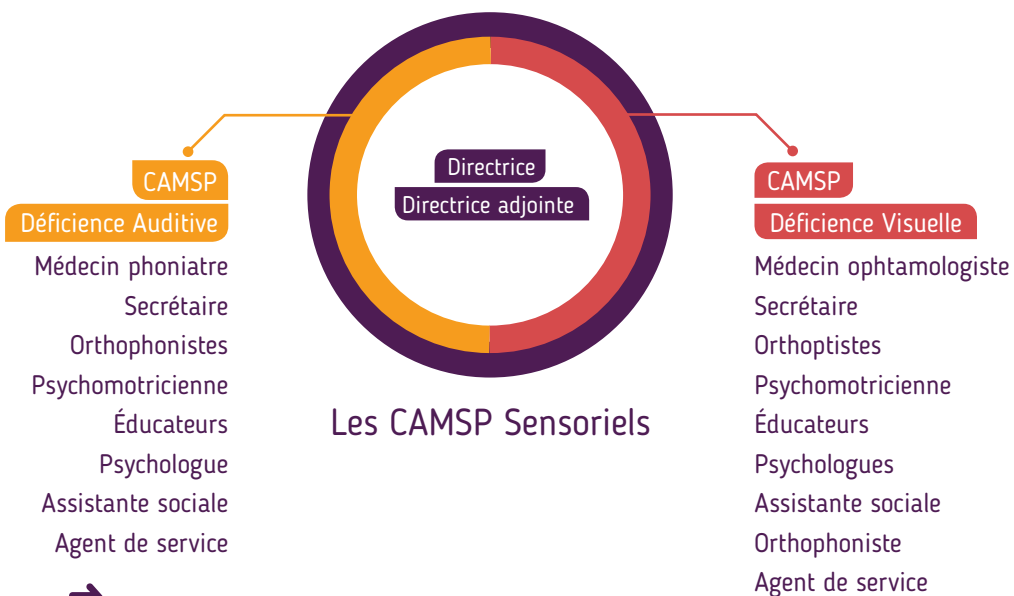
Directrice
Directrice adjointe

Les CAMSP Sensoriels

CAMSP
Déficience Auditive
Médecin phoniatre
Secrétaire
Orthophonistes
Psychomotricienne
Éducateurs
Psychologue
Assistante sociale
Agent de service

CAMSP
Déficience Visuelle
Médecin ophtamologiste
Secrétaire
Orthoptistes
Psychomotricienne
Éducateurs
Psychologues
Assistante sociale
Orthophoniste
Agent de service